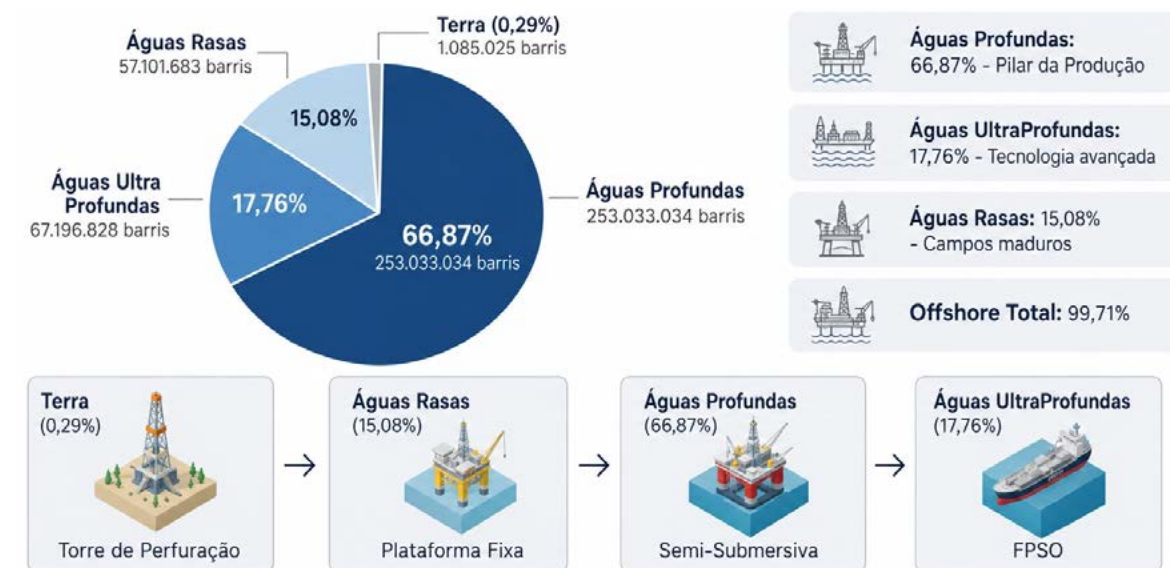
Águas Rasas
57.101.683 barris

Terra (0,29%)
1.085.025 barris

15,08%

Águas Ultra Profundas
67.196.828 barris

17,76%

66,87%
253.033.034 barris

Águas Profundas
253.033.034 barris

Águas Profundas:
66,87% - Pilar da Produção

Águas UltraProfundas:
17,76% - Tecnologia avançada

Águas Rasas: 15,08%
- Campos maduros

Offshore Total: 99,71%

Terra
(0,29%)
Torre de Perfuração

→

Águas Rasas
(15,08%)
Plataforma Fixa

→

Águas Profundas
(66,87%)
Semi-Submersiva

→

Águas UltraProfundas
(17,76%)
FPSO